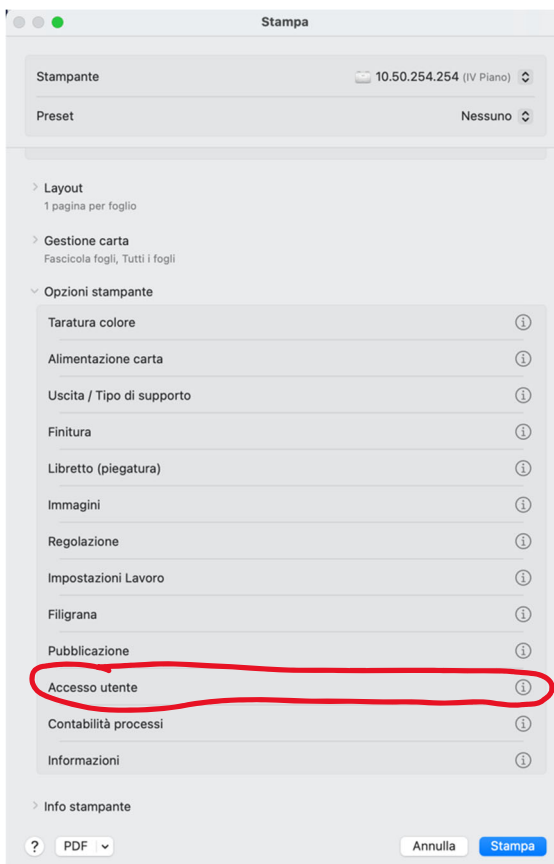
Stampa

Stampante 10.50.254.254 (IV Piano)

Preset Nessuno

Layout
1 pagina per foglio

Gestione carta
Fascicola fogli, Tutti i fogli

Opzioni stampante

Taratura colore

Alimentazione carta

Uscita / Tipo di supporto

Finitura

Libretto (piegatura)

Immagini

Regolazione

Impostazioni Lavoro

Filigrana

Pubblicazione

Accesso utente

Contabilità processi

Informazioni

Info stampante

? PDF Annulla Stampa